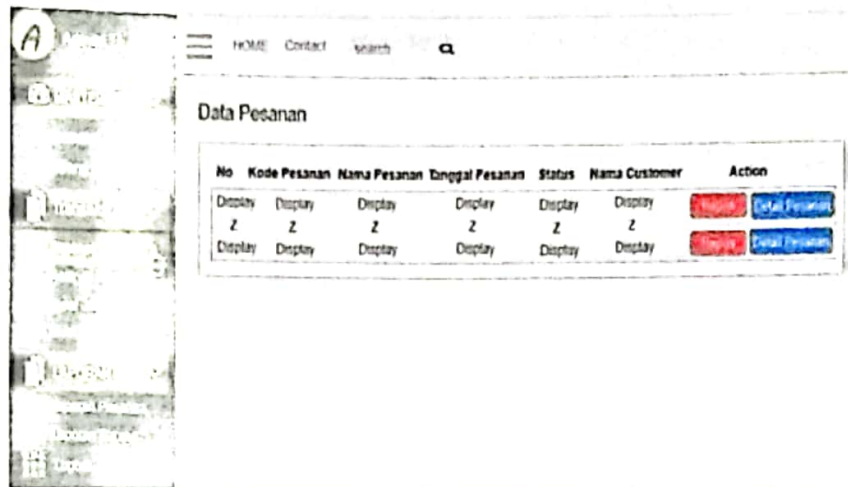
A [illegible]

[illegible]

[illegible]

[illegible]

HOME Contact search

Data Pesanan

| No | Kode Pesanan | Nama Pesanan | Tanggal Pesanan | Status | Nama Customer | Action |
|---|---|---|---|---|---|---|
| Display | Display | Display | Display | Display | Display | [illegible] Detail Pesanan |
| Z | Z | Z | Z | Z | Z | |
| Display | Display | Display | Display | Display | Display | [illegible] Detail Pesanan |